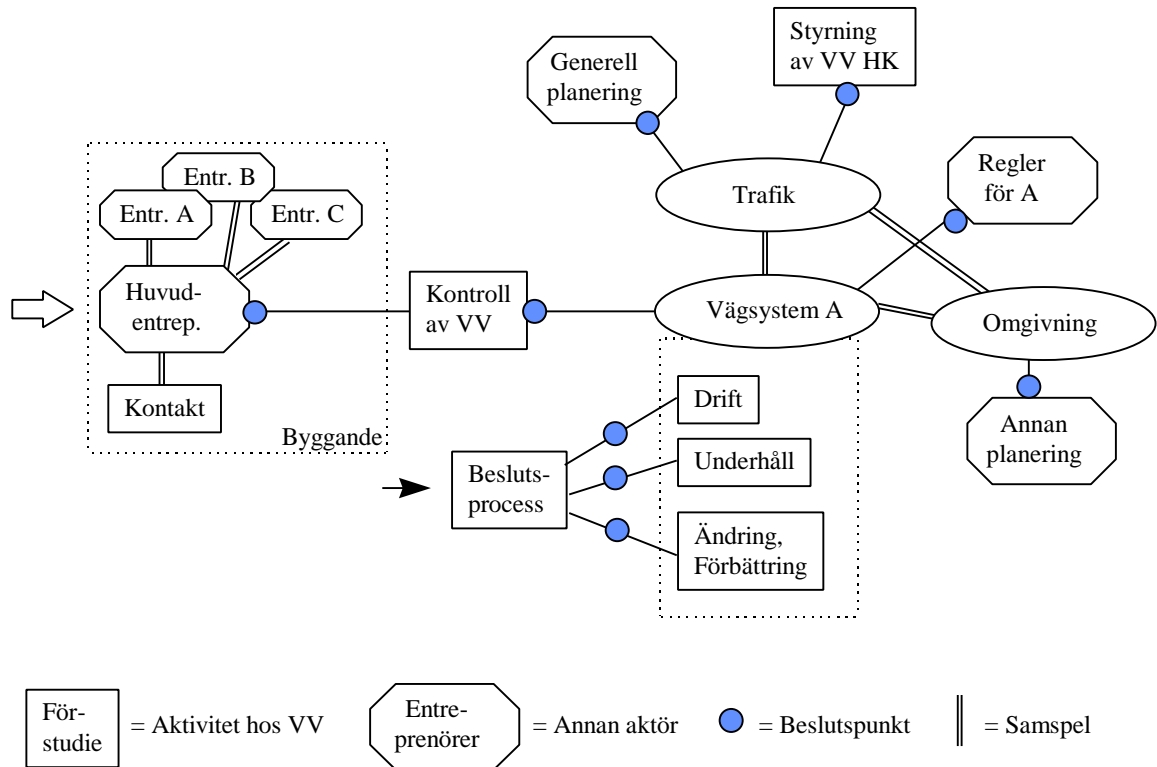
Generell planering

Styrning av VV HK

Entr. B

Entr. A

Entr. C

Trafik

Regler för A

Huvudentrep.

Kontroll av VV

Vägsystem A

Omgivning

Kontakt

Byggande

Drift

Annan planering

Beslutsprocess

Underhåll

Ändring, Förbättring

Förstudie = Aktivitet hos VV

Entreprenörer = Annan aktör

= Beslutspunkt

= Samspel